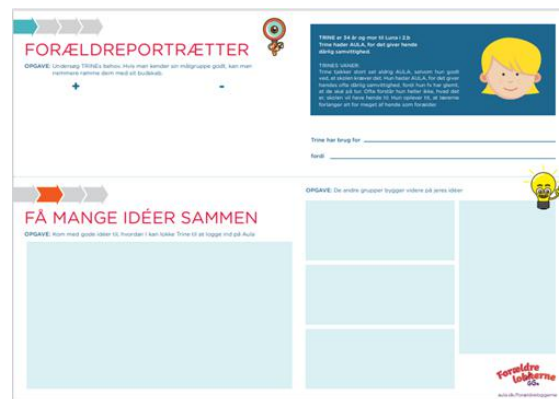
FORÆLDREPORTRÆTTER

OPGAVE: Undersøg TRINEs behov. Hvis man kender sin målgruppe godt, kan man nemmere ramme dem med sit budskab.

+

-

TRINE er 34 år og mor til Luna i 2.b
Trine hader AULA, for det giver hende dårlig samvittighed.

TRINES VANER:
Trine tjekker stort set aldrig AULA, selvom hun godt ved, at skolen kræver det. Hun hader AULA, for det giver hende ofte dårlig samvittighed, fordi hun hr har glemt, at de skal ud tur. Ofte fordi hun heller ikke, hvad det er, skolen vil have hende til. Hun oplever til, at skolerne forlanger alt for meget af hende som forælder.

Trine har brug for

fordi

FÅ MANGE IDÉER SAMMEN

OPGAVE: Kom med gode idéer til, hvordan I kan lokke Trine til at logge ind på Aula

OPGAVE: De andre grupper bygger videre på jeres idéer

Forældre lokkerne

aula.dk/foraeldrelokkerne